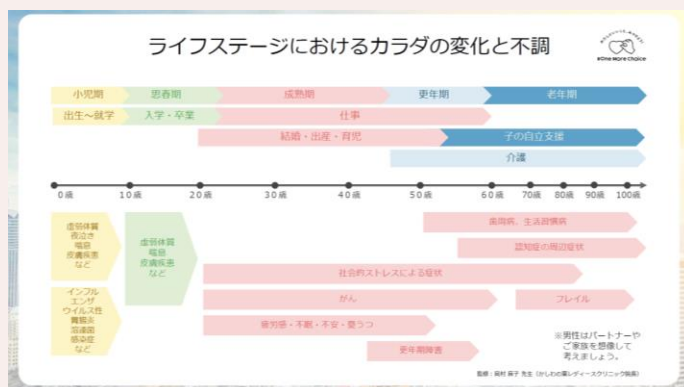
ライフステージにおけるカラダの変化と不調

#One More Choice

小児期
思春期
成熟期
更年期
老年期

出生～就学
入学・卒業
仕事

結婚・出産・育児
子の自立支援

介護

0歳
10歳
20歳
30歳
40歳
50歳
60歳
70歳
80歳
90歳
100歳

虚弱体質
夜泣き
喘息
皮膚疾患
など

インフル
エンザ
ウイルス性
胃腸炎
溶連菌
感染症
など

虚弱体質
喘息
皮膚疾患
など

高血圧、生活習慣病

認知症の周辺症状

社会的ストレスによる症状

がん

フレイル

疲労感・不眠・不安・憂うつ

更年期障害

※男性はパートナーやご家族を想像して考えましょう。

監修：岡村 麻子 先生（かしわの葉レディースクリニック院長）